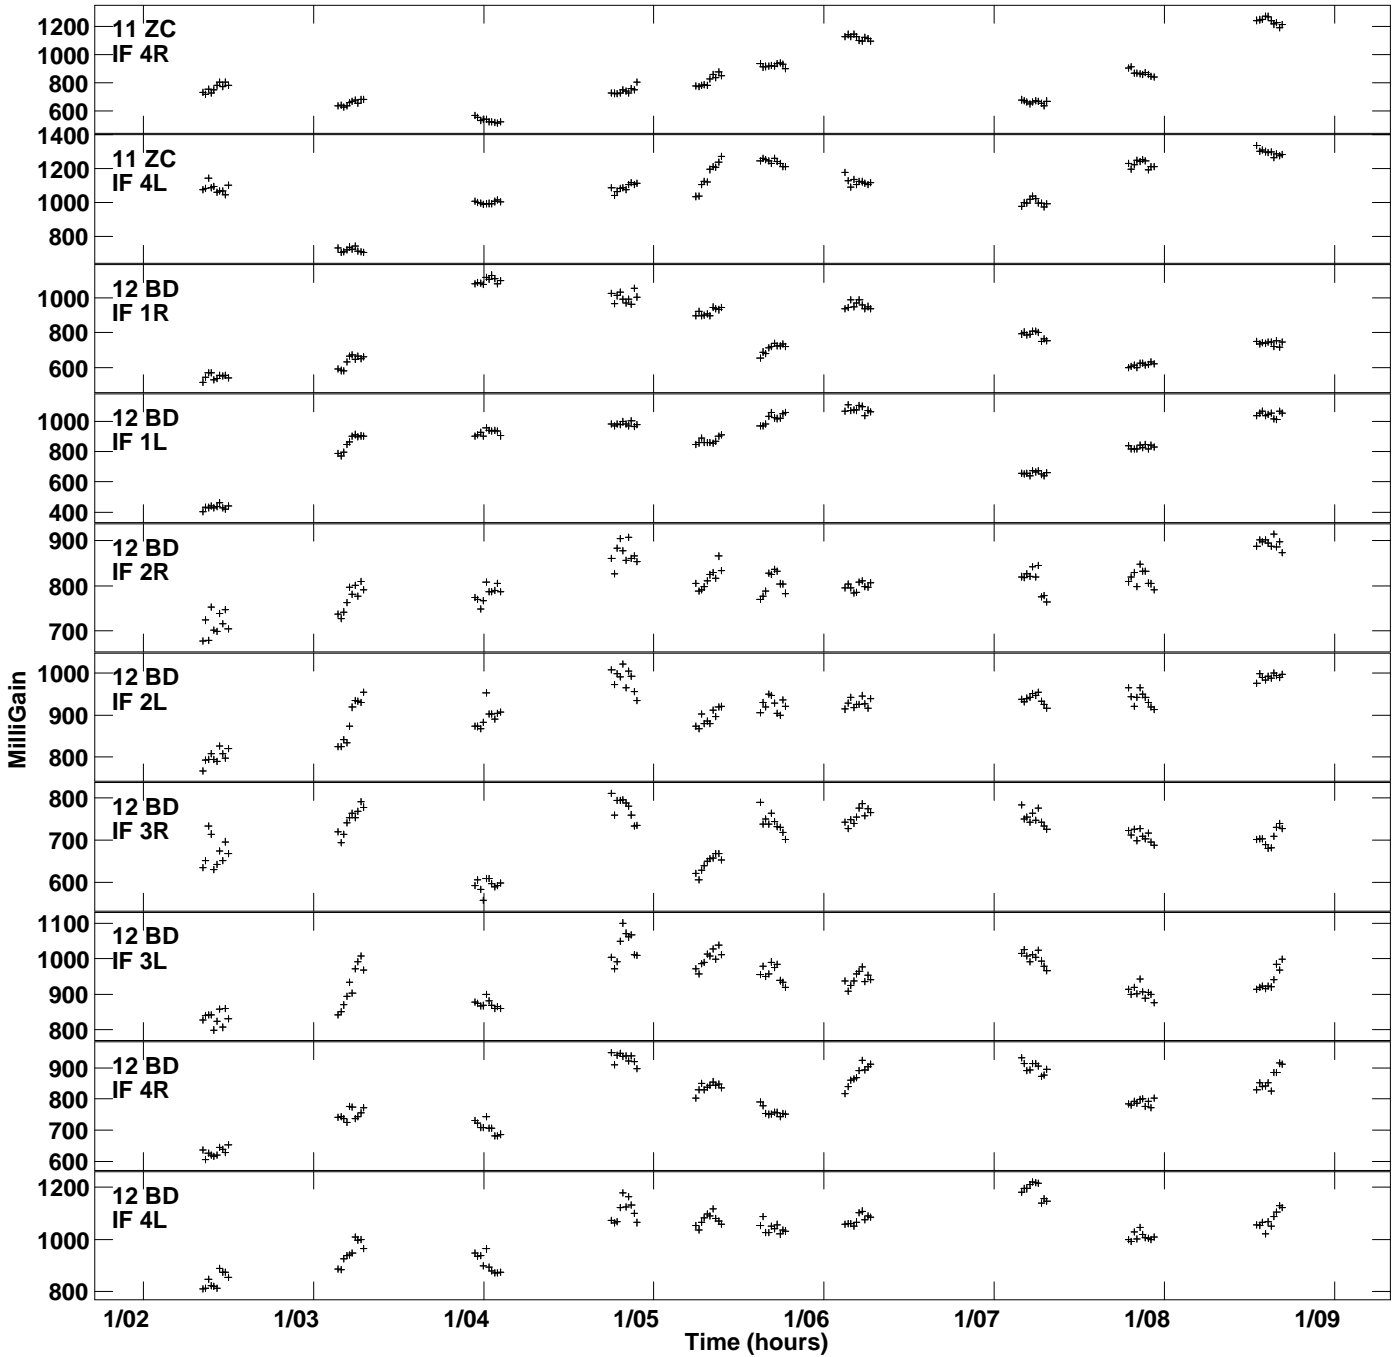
11 ZC
IF 4R
1200
1000
800
600

11 ZC
IF 4L
1400
1200
1000
800

12 BD
IF 1R
1000
800
600

12 BD
IF 1L
1000
800
600
400

12 BD
IF 2R
900
800
700

12 BD
IF 2L
1000
900
800

12 BD
IF 3R
800
700
600

12 BD
IF 3L
1100
1000
900
800

12 BD
IF 4R
900
800
700
600

12 BD
IF 4L
1200
1000
800

MilliGain

1/02
1/03
1/04
1/05
1/06
1/07
1/08
1/09
Time (hours)